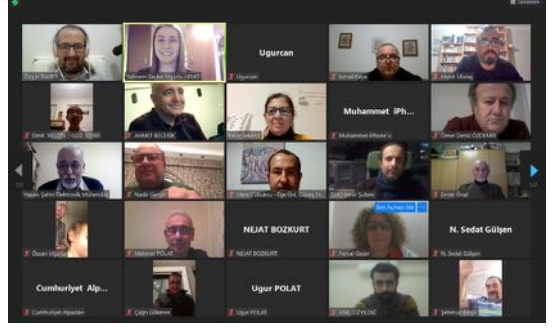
Ugurcan

Muhammet iPh...

NEJAT BOZKURT

N. Sedat Gülşen

Cumhuriyet Alp...

Ugur POLAT

Ugurcan

Muhammet iPhone'u

AHMET BECERİK

Mehmet POLAT

NEJAT BOZKURT

N. Sedat Gülşen

Cumhuriyet Alpaslan

Çağrı Gültekin

Ugur POLAT

Nadir Gergin

Hasan Şahin Elektronik Mühendisi

EMO İzmir Şubesi

Omer Deniz ÖZKAN

Özkan Uğurlu

Ferzat Ozan

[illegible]